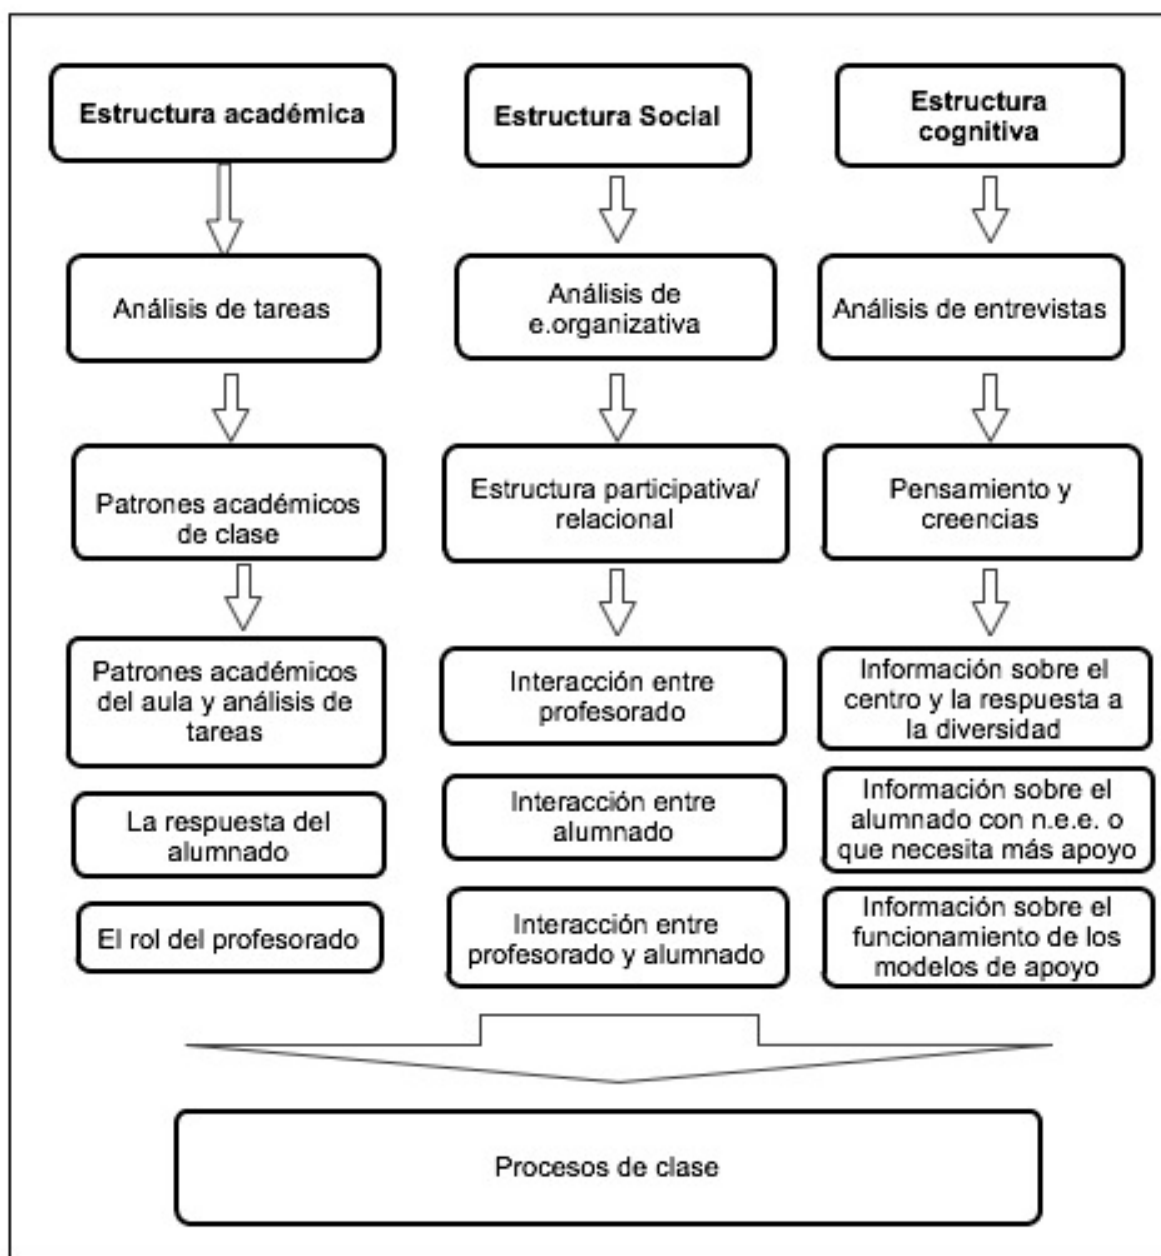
Estructura académica

Análisis de tareas

Patrones académicos de clase

Patrones académicos del aula y análisis de tareas

La respuesta del alumnado

El rol del profesorado

Estructura Social

Análisis de e.organizativa

Estructura participativa/ relacional

Interacción entre profesorado

Interacción entre alumnado

Interacción entre profesorado y alumnado

Estructura cognitiva

Análisis de entrevistas

Pensamiento y creencias

Información sobre el centro y la respuesta a la diversidad

Información sobre el alumnado con n.e.e. o que necesita más apoyo

Información sobre el funcionamiento de los modelos de apoyo

Procesos de clase